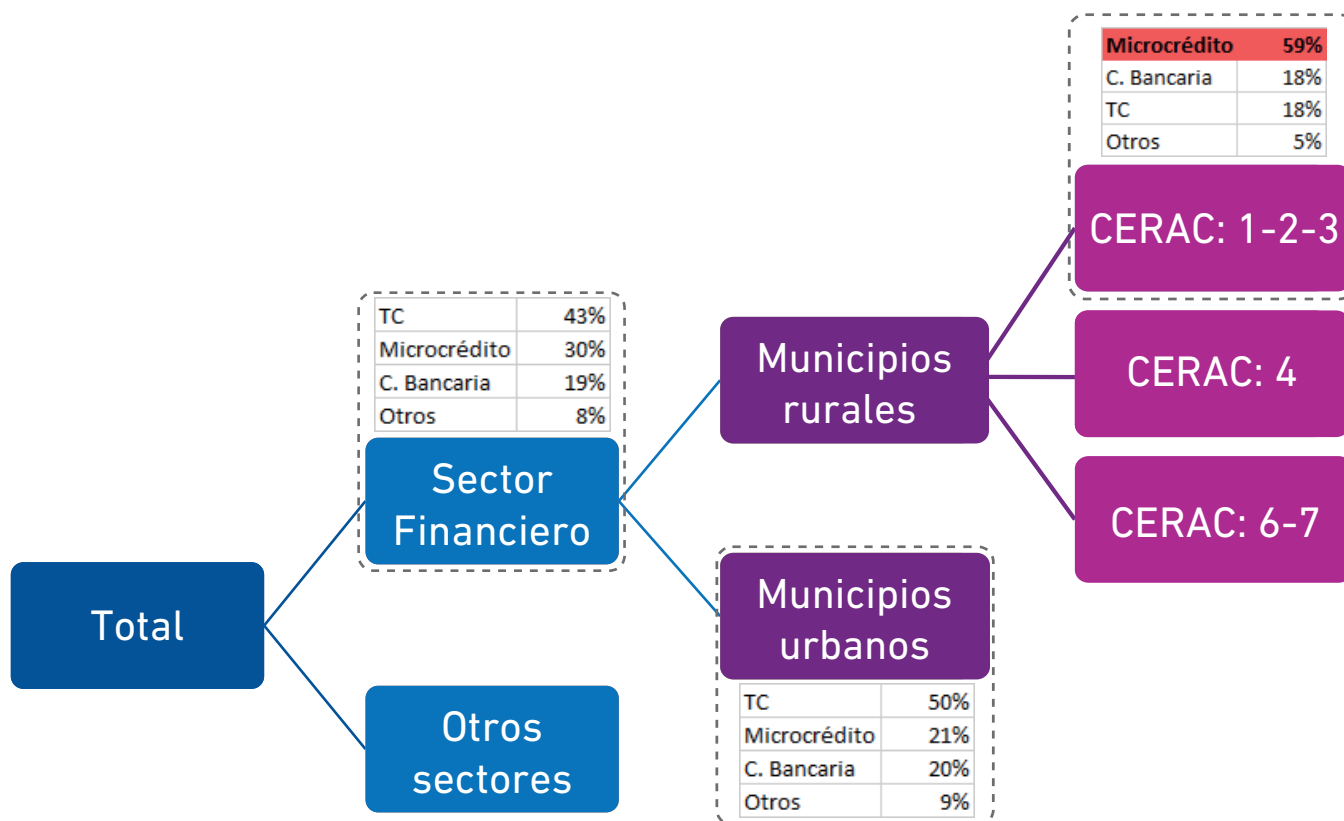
| Microcrédito | 59% |
|---|---|
| C. Bancaria | 18% |
| TC | 18% |
| Otros | 5% |

CERAC: 1-2-3

CERAC: 4

CERAC: 6-7

| TC | 43% |
|---|---|
| Microcrédito | 30% |
| C. Bancaria | 19% |
| Otros | 8% |

Sector Financiero

Municipios rurales

Total

Municipios urbanos

| TC | 50% |
|---|---|
| Microcrédito | 21% |
| C. Bancaria | 20% |
| Otros | 9% |

Otros sectores